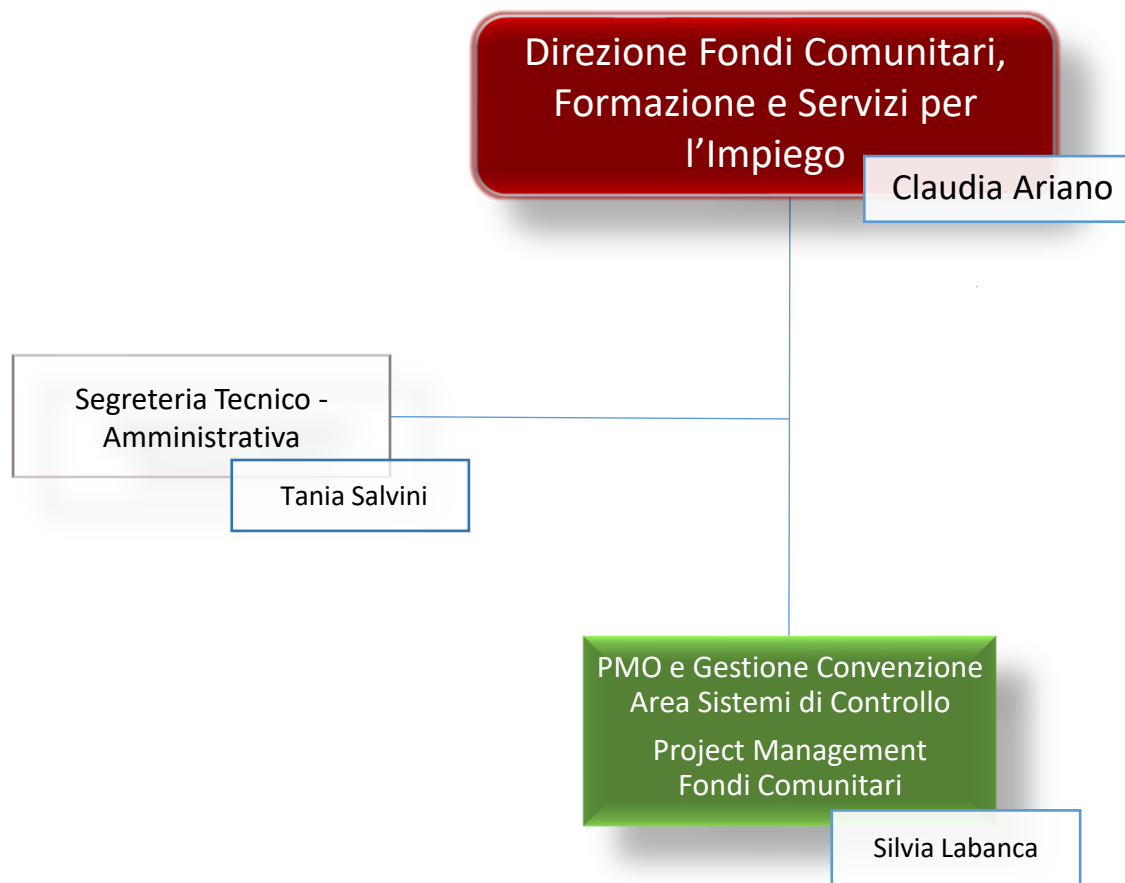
Direzione Fondi Comunitari, Formazione e Servizi per l’Impiego

Claudia Ariano

Segreteria Tecnico - Amministrativa

Tania Salvini

PMO e Gestione Convenzione Area Sistemi di Controllo

Project Management Fondi Comunitari

Silvia Labanca